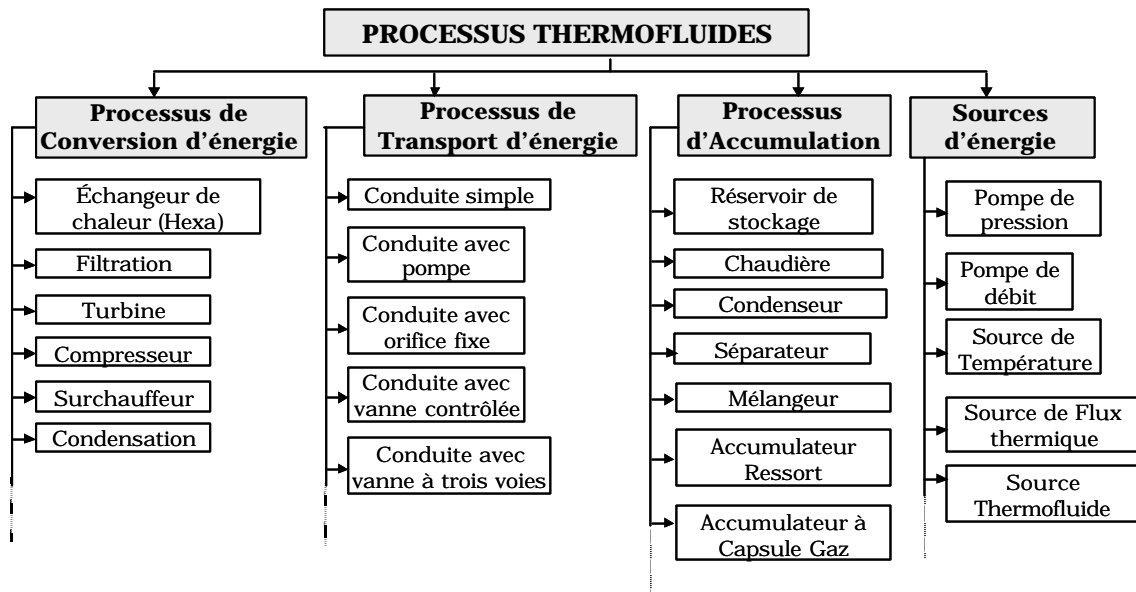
PROCESSUS THERMOFLUIDES

Processus de Conversion d'énergie

Échangeur de chaleur (Hexa)

Filtration

Turbine

Compresseur

Surchauffeur

Condensation

Processus de Transport d'énergie

Conduite simple

Conduite avec pompe

Conduite avec orifice fixe

Conduite avec vanne contrôlée

Conduite avec vanne à trois voies

Processus d'Accumulation

Réservoir de stockage

Chaudière

Condenseur

Séparateur

Mélangeur

Accumulateur Ressort

Accumulateur à Capsule Gaz

Sources d'énergie

Pompe de pression

Pompe de débit

Source de Température

Source de Flux thermique

Source Thermofluide